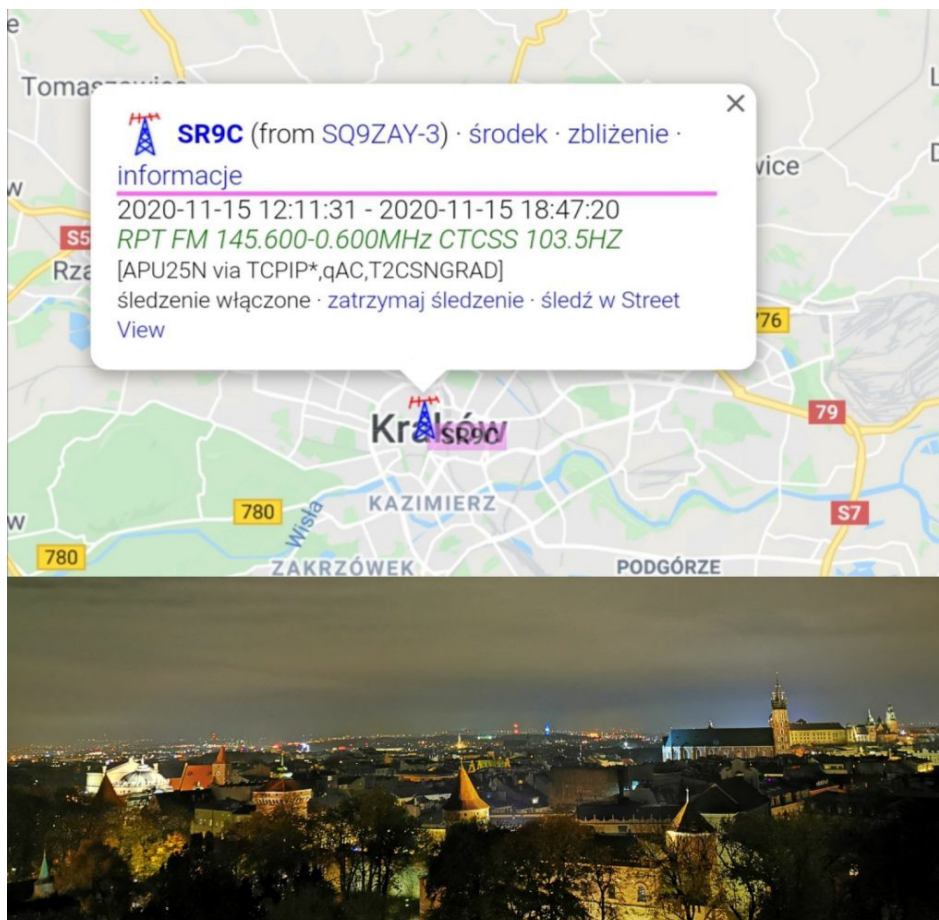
Tomas
SR9C (from SQ9ZAY-3) · środek · zbliżenie · informacje
2020-11-15 12:11:31 - 2020-11-15 18:47:20
RPT FM 145.600-0.600MHz CTCSS 103.5HZ
[APU25N via TCPIP*,qAC,T2CSNGRAD]
śledzenie włączone · zatrzymaj śledzenie · śledź w Street View
×
vice
S5
Rz
w
D
L
76
79
Kraków SR9C
KAZIMIERZ
Wisła
780
780
S7
w
ZAKRZÓWEK
PODGÓRZE